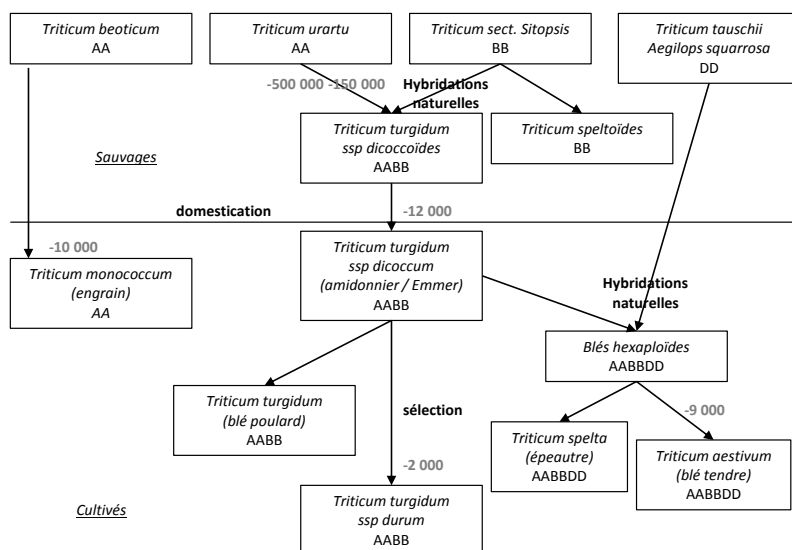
Triticum beoticum
AA

Triticum urartu
AA

Triticum sect. Sitopsis
BB

Triticum tauschii
Aegilops squarrosa
DD

-500 000 -150 000

Hybridations naturelles

Triticum turgidum
ssp dicoccoïdes
AABB

Triticum speltoïdes
BB

Sauvages

domestication

-12 000

-10 000

Triticum monococcum
(engrain)
AA

Triticum turgidum
ssp dicoccum
(amidonnier / Emmer)
AABB

Hybridations naturelles

Blés hexaploïdes
AABBDD

Triticum turgidum
(blé poulard)
AABB

sélection

-9 000

Triticum spelta
(épeautre)
AABBDD

Triticum aestivum
(blé tendre)
AABBDD

-2 000

Cultivés

Triticum turgidum
ssp durum
AABB